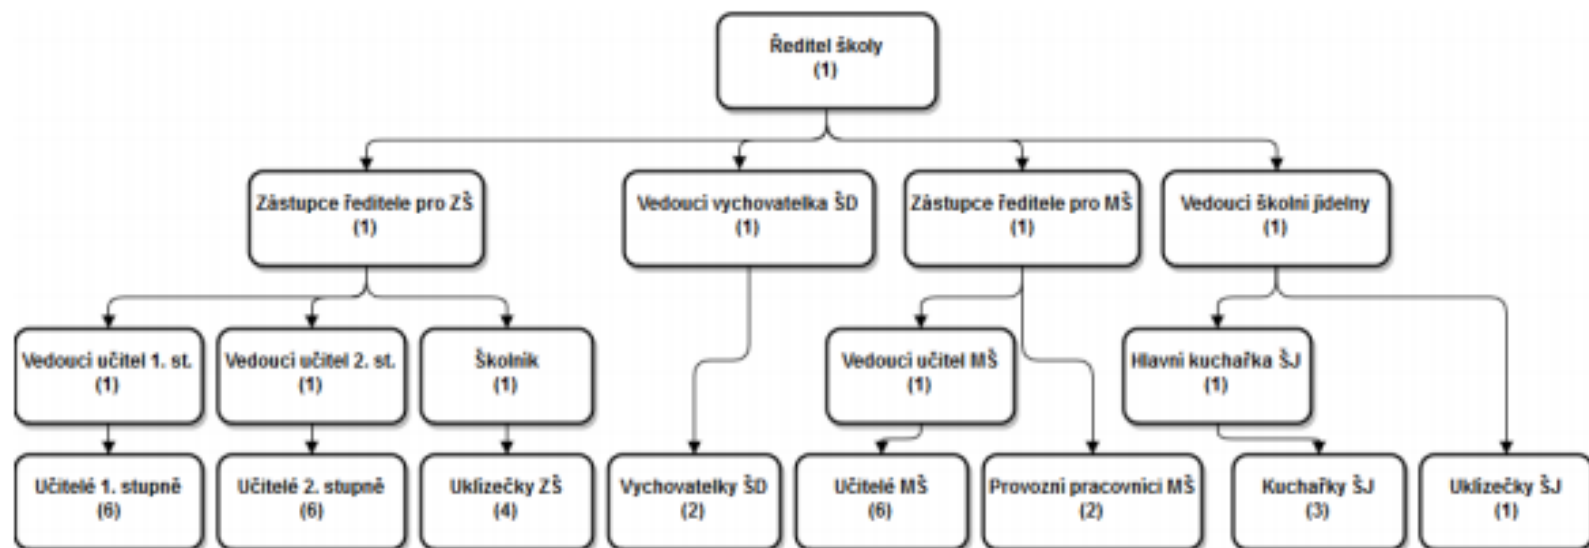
Ředitel školy
(1)

Zástupce ředitele pro ZŠ
(1)

Vedoucí vychovatelka ŠD
(1)

Zástupce ředitele pro MŠ
(1)

Vedoucí školní jídelny
(1)

Vedoucí učitel 1. st.
(1)

Vedoucí učitel 2. st.
(1)

Školník
(1)

Vedoucí učitel MŠ
(1)

Hlavní kuchařka ŠJ
(1)

Učitelé 1. stupně
(6)

Učitelé 2. stupně
(6)

Uklízečky ZŠ
(4)

Vychovatelky ŠD
(2)

Učitelé MŠ
(6)

Provozní pracovníci MŠ
(2)

Kuchařky ŠJ
(3)

Uklízečky ŠJ
(1)